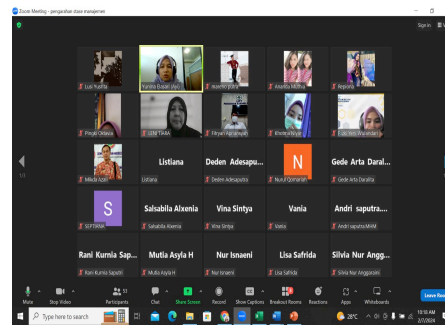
Zoom Meeting - pengawasan sfasa manajemen

Sign In

Lusi Yustita
Yuniha Dasdri (Ayu)
Hasanto putra
Ananda Mutfia
Repsona
Pinyda Oktavia
LENI TIARA
Fitriyah Yuniarsyah
Kholerta Wiyah
Fuas Ary Ramadani
Mikola Azin

Listiana
Listiana

Deden Adesapu...
Deden Adesaputra

N
Nurul Qomariah

Gede Arta Daral...
Gede Arta Daralita

S
SEPTIANA

Salsabila Alxenia
Salsabila Alxenia

Vina Sintya
Vina Sintya

Vania
Vania

Andri saputra....
Andri saputra MHM

Rani Kurnia Sap...
Rani Kurnia Saputri

Mutia Asyla H
Mutia Asyla H

Nur Isnaeni
Nur Isnaeni

Lisa Safrida
Lisa Safrida

Silvia Nur Angg...
Silvia Nur Anggraeni

1/3

Mute
Stop Video
Participants 43
Chat
Share Screen
Record
Show Captions
Breakout Rooms
Reactions
Apps
Whiteboards
Leave Room

Type here to search
28°C
10:10 AM
2/7/2024